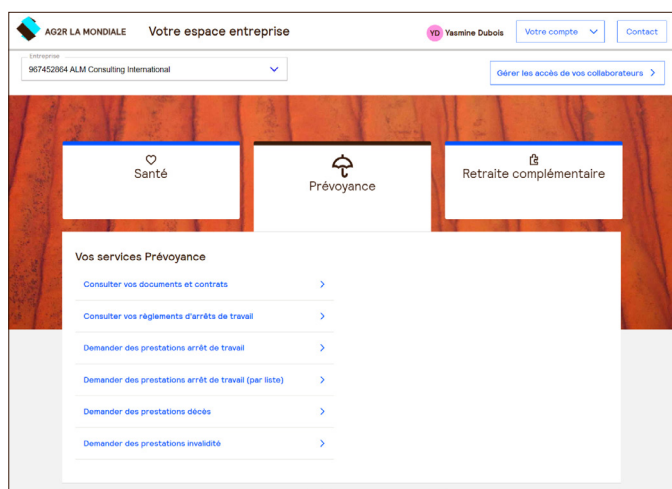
AG2R LA MONDIALE

Votre espace entreprise

YD Yasmine Dubois

Votre compte

Contact

Entreprise

967452864 ALM Consulting International

Gérer les accès de vos collaborateurs

Santé

Prévoyance

Retraite complémentaire

Vos services Prévoyance

Consulter vos documents et contrats

Consulter vos règlements d'arrêts de travail

Demander des prestations arrêt de travail

Demander des prestations arrêt de travail (par liste)

Demander des prestations décès

Demander des prestations invalidité